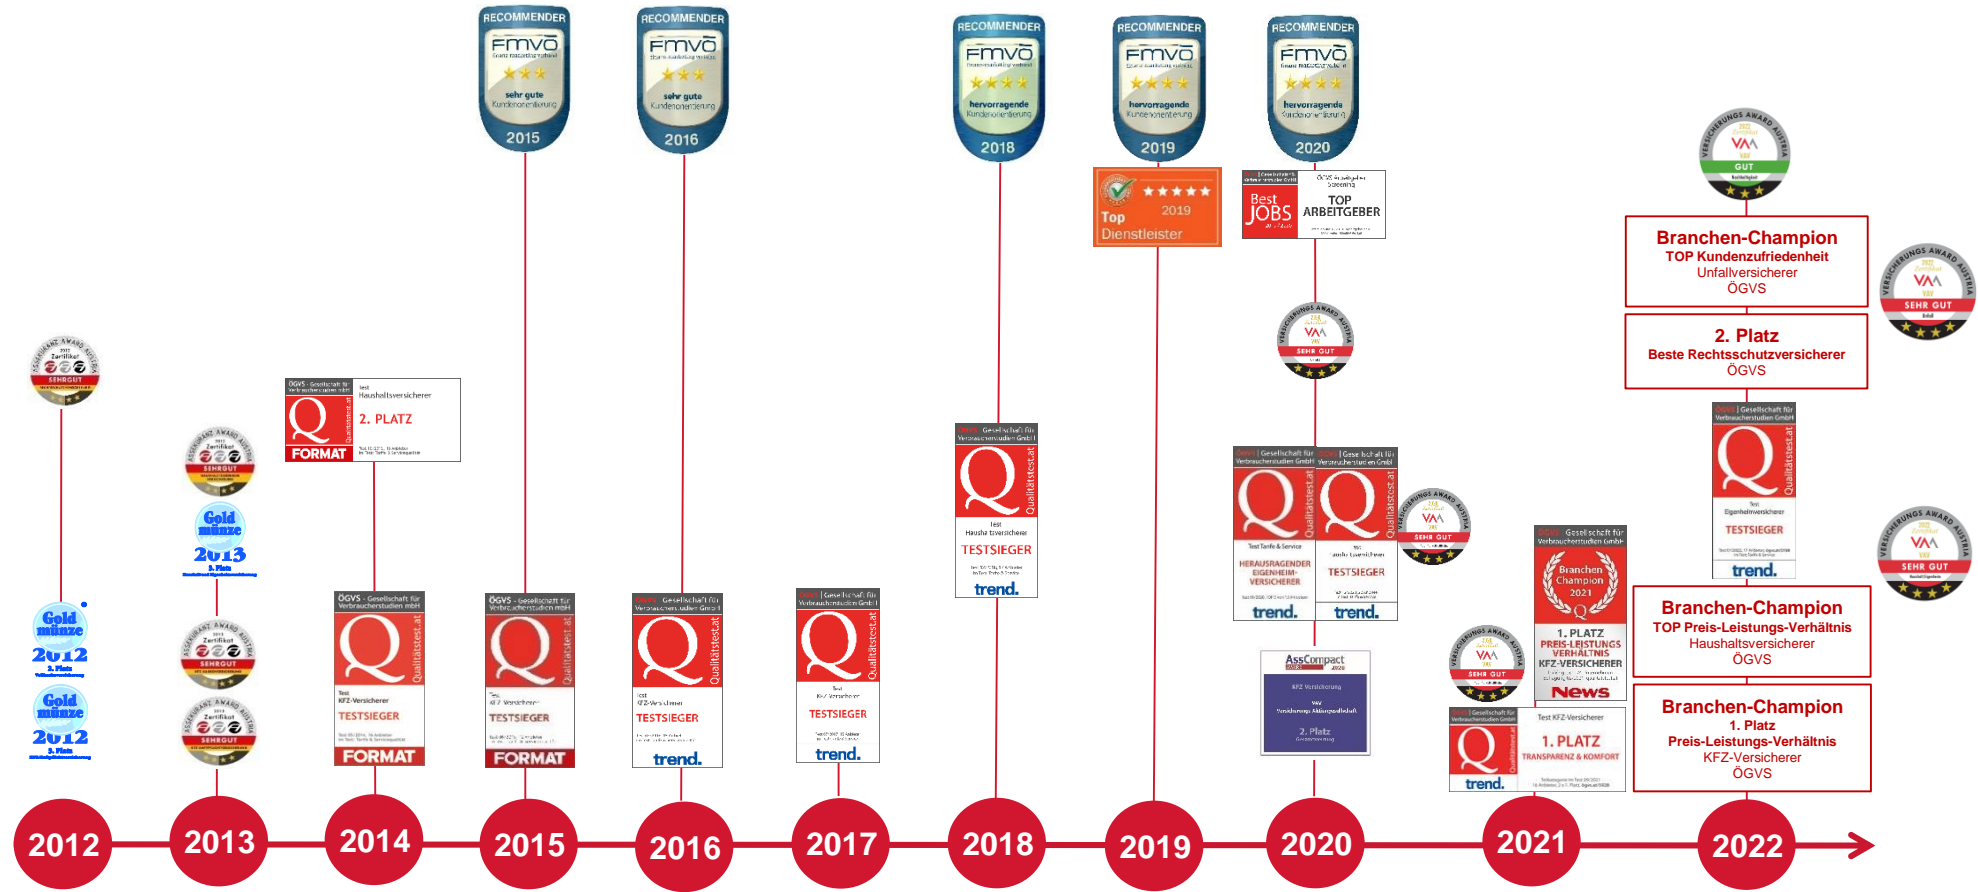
RECOMMENDER FMVÖ sehr gute Kundenorientierung 2015

RECOMMENDER FMVÖ sehr gute Kundenorientierung 2016

RECOMMENDER FMVÖ hervorragende Kundenorientierung 2018

RECOMMENDER FMVÖ hervorragende Kundenorientierung 2019

RECOMMENDER FMVÖ hervorragende Kundenorientierung 2020

Top Dienstleister 2019

Best JOBS

TOP ARBEITGEBER

SEHR GUT

GUT

Branchen-Champion
TOP Kundenzufriedenheit
Unfallversicherer
ÖGVS

2. Platz
Beste Rechtsschutzversicherer
ÖGVS

SEHR GUT

Zertifikat SEHR GUT

Zertifikat SEHR GUT

Goldmünze 2013 3. Platz

Goldmünze 2012 2. Platz

Goldmünze 2012 3. Platz

Zertifikat SEHR GUT

Zertifikat SEHR GUT

ÖGVS - Gesellschaft für Verbraucherstudien mbH
Test Haushaltsversicherer
2. PLATZ
FORMAT

ÖGVS - Gesellschaft für Verbraucherstudien mbH
Qualitätstest.at
Test KFZ-Versicherer
TESTSIEGER
FORMAT

ÖGVS - Gesellschaft für Verbraucherstudien mbH
Qualitätstest.at
Test KFZ-Versicherer
TESTSIEGER
FORMAT

ÖGVS Gesellschaft für Verbraucherstudien GmbH
Qualitätstest.at
Test KFZ-Versicherer
TESTSIEGER
trend.

ÖGVS Gesellschaft für Verbraucherstudien GmbH
Qualitätstest.at
Test KFZ-Versicherer
TESTSIEGER
trend.

ÖGVS Gesellschaft für Verbraucherstudien GmbH
Qualitätstest.at
Test Haushaltsversicherer
TESTSIEGER
trend.

ÖGVS Gesellschaft für Verbraucherstudien GmbH
Qualitätstest.at
Test Tarife & Service
HERAUSRAGENDER EIGENHEIM-VERSICHERER
trend.

ÖGVS Gesellschaft für Verbraucherstudien GmbH
Qualitätstest.at
Test Haushaltsversicherer
TESTSIEGER
trend.

SEHR GUT

AssCompact
KFZ-Versicherung
2. Platz

ÖGVS Gesellschaft für Verbraucherstudien GmbH
Qualitätstest.at
Test Eigenheimversicherer
TESTSIEGER
trend.

SEHR GUT

Branchen-Champion
TOP Preis-Leistungs-Verhältnis
Haushaltsversicherer
ÖGVS

ÖGVS Gesellschaft für Verbraucherstudien GmbH
Branchen Champion 2021
1. PLATZ
PREIS-LEISTUNGS VERHÄLTNIS
KFZ-VERSICHERER
News

SEHR GUT

ÖGVS Gesellschaft für Verbraucherstudien GmbH
trend.

Test KFZ-Versicherer
1. PLATZ
TRANSPARENZ & KOMFORT

Branchen-Champion
1. Platz
Preis-Leistungs-Verhältnis
KFZ-Versicherer
ÖGVS

2012 2013 2014 2015 2016 2017 2018 2019 2020 2021 2022